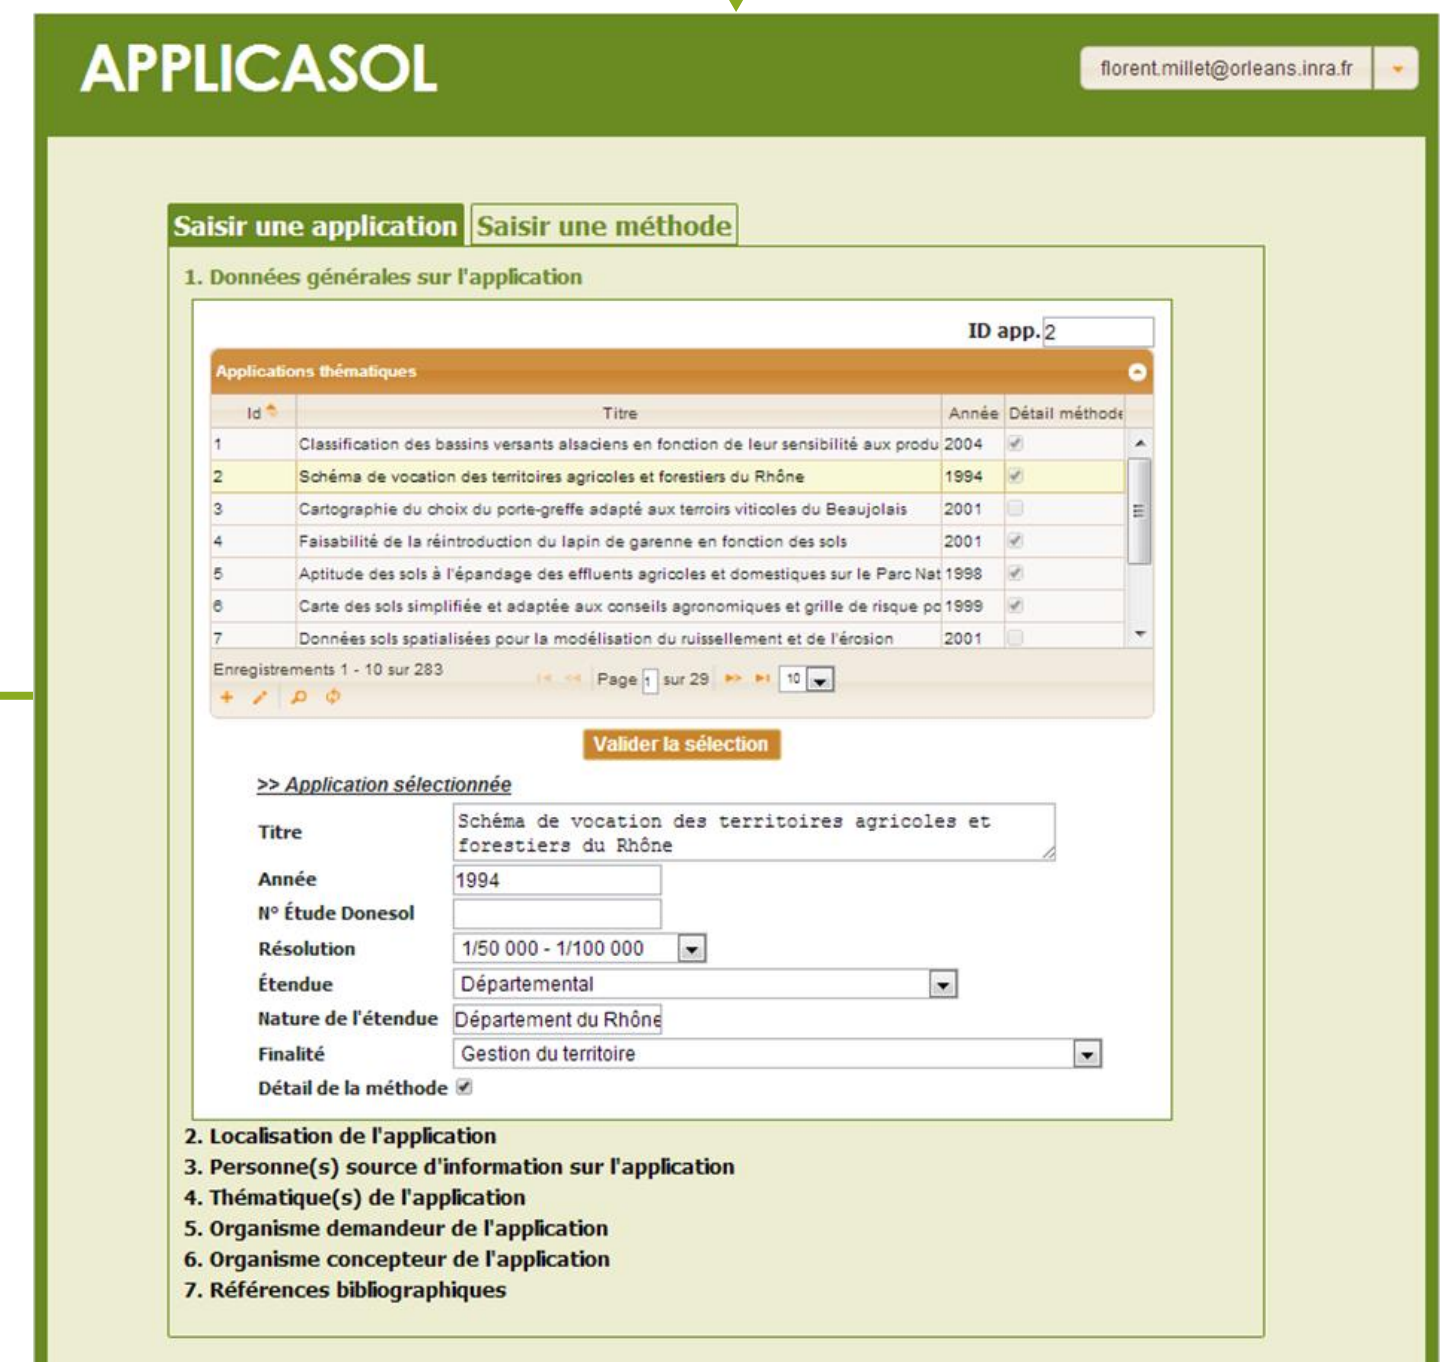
APPLICASOL

florent.millet@orleans.inra.fr

Saisir une application | Saisir une méthode

1. Données générales sur l'application

ID app. 2

Applications thématiques

| Id | Titre | Année | Détail méthode |
|---|---|---|---|
| 1 | Classification des bassins versants alsaciens en fonction de leur sensibilité aux produ | 2004 | ✓ |
| 2 | Schéma de vocation des territoires agricoles et forestiers du Rhône | 1994 | ✓ |
| 3 | Cartographie du choix du porte-greffe adapté aux terroirs viticoles du Beaujolais | 2001 | |
| 4 | Faisabilité de la réintroduction du lapin de garenne en fonction des sols | 2001 | ✓ |
| 5 | Aptitude des sols à l'épandage des effluents agricoles et domestiques sur le Parc Nat | 1998 | ✓ |
| 6 | Carte des sols simplifiée et adaptée aux conseils agronomiques et grille de risque pc | 1999 | ✓ |
| 7 | Données sols spatialisées pour la modélisation du ruissellement et de l'érosion | 2001 | |

Enregistrements 1 - 10 sur 283

Page 1 sur 29 10

Valider la sélection

>> Application sélectionnée

Titre Schéma de vocation des territoires agricoles et forestiers du Rhône

Année 1994

N° Étude Donesol

Résolution 1/50 000 - 1/100 000

Étendue Départemental

Nature de l'étendue Département du Rhône

Finalité Gestion du territoire

Détail de la méthode ✓

2. Localisation de l'application
3. Personne(s) source d'information sur l'application
4. Thématique(s) de l'application
5. Organisme demandeur de l'application
6. Organisme concepteur de l'application
7. Références bibliographiques